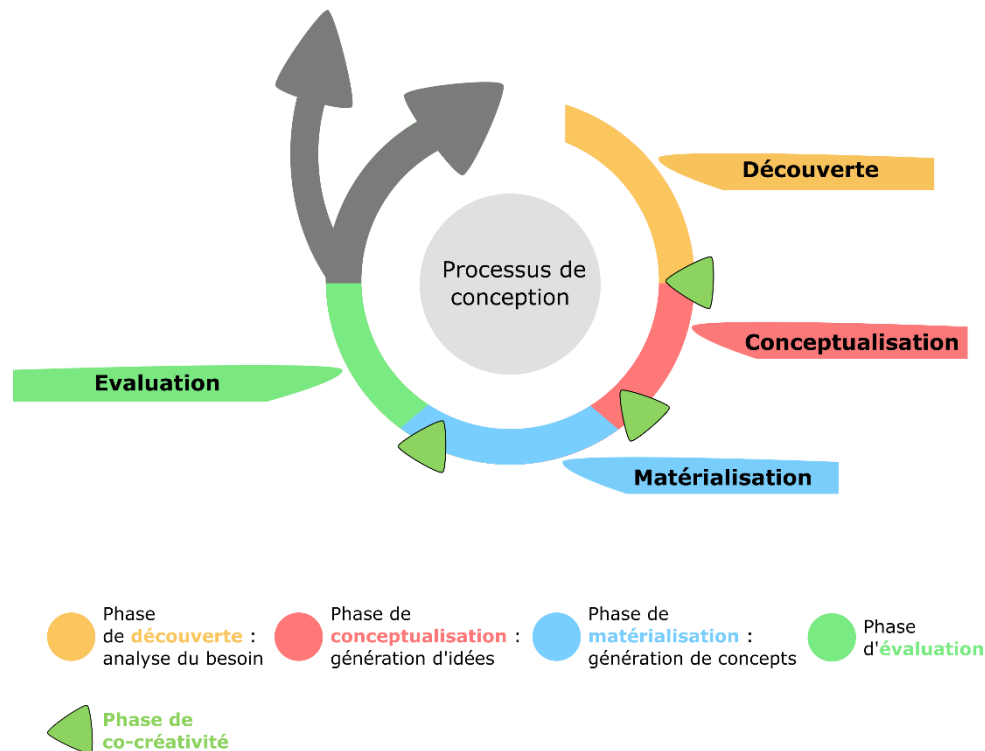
Processus de conception

Découverte

Conceptualisation

Matérialisation

Evaluation

Phase de découverte : analyse du besoin

Phase de conceptualisation : génération d'idées

Phase de matérialisation : génération de concepts

Phase d'évaluation

Phase de co-créativité